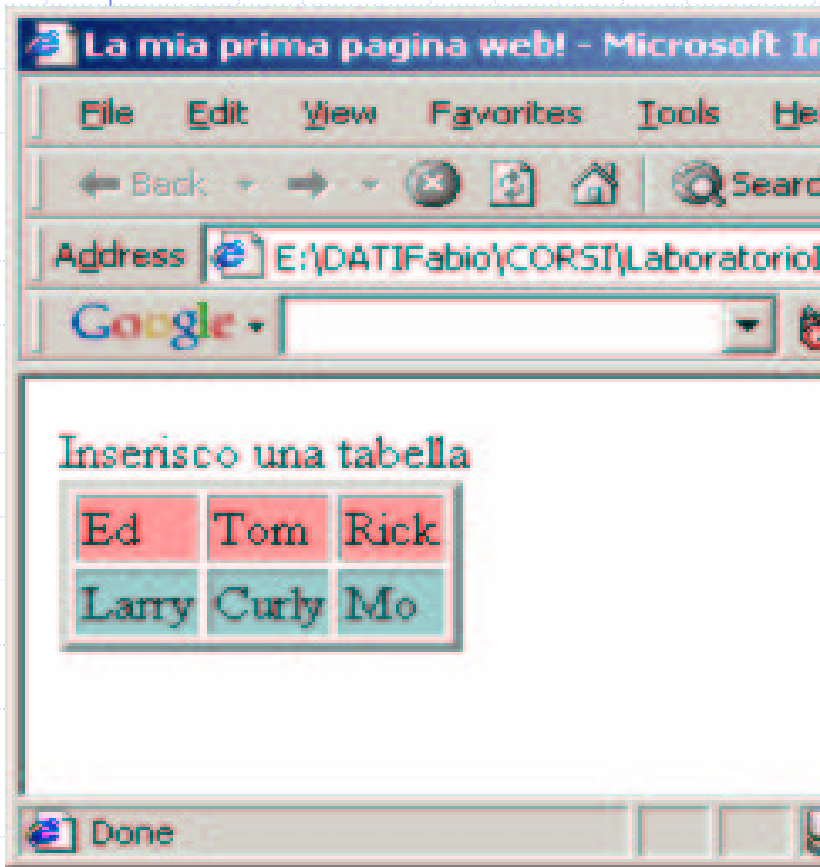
La mia prima pagina web! - Microsoft In

File Edit View Favorites Tools He

Back Searc

Address E:\DATIFabio\CORSI\Laboratorio

Google

Inserisco una tabella

| Ed | Tom | Rick |
|---|---|---|
| Larry | Curly | Mo |

Done